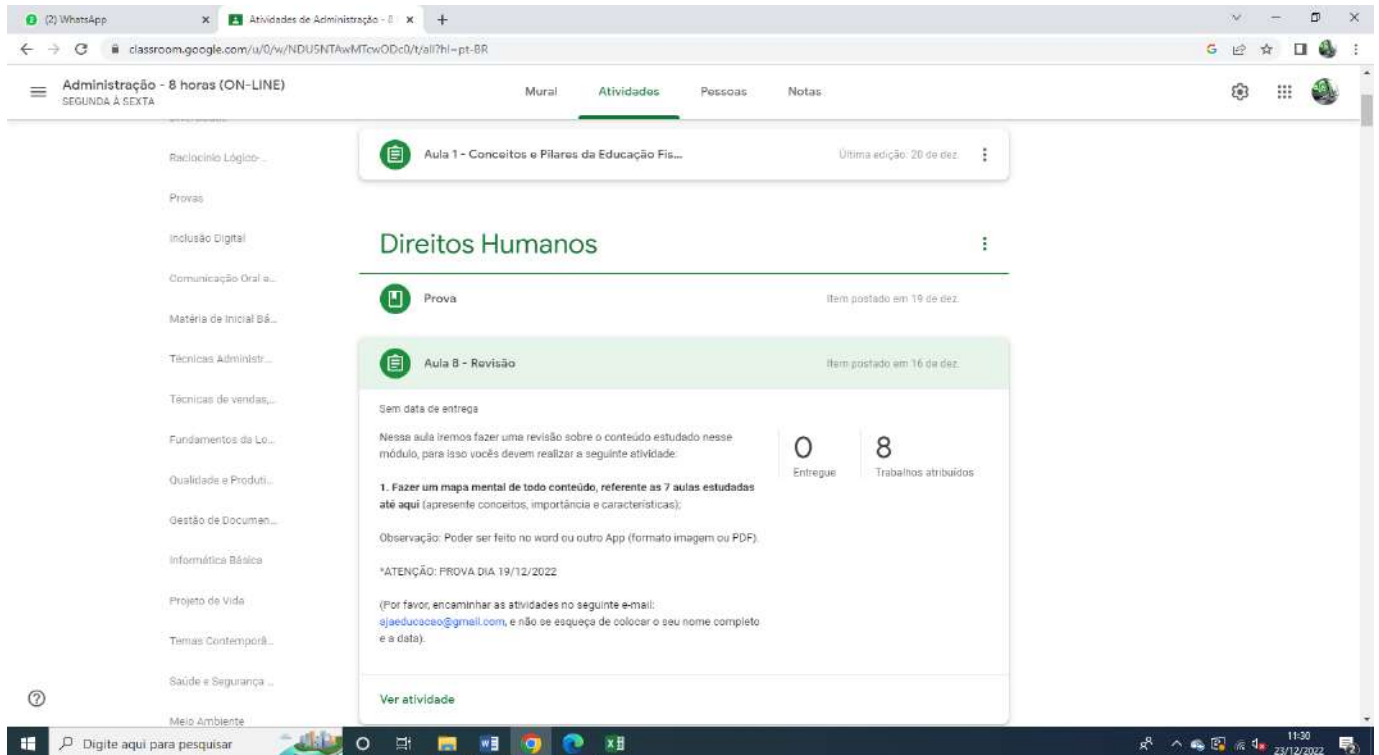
(2) WhatsApp
Atividades de Administração - 8
classroom.google.com/u/0/w/NDU5NTAwMTcwODc0/t/all?hl=pt-BR

Administração - 8 horas (ON-LINE)
SEGUNDA À SEXTA

Mural Atividades Pessoas Notas

Raciocínio Lógico-...
Provas
Inclusão Digital
Comunicação Oral e...
Matéria de Inicial Bá...
Técnicas Administr...
Técnicas de vendas,...
Fundamentos da Lo...
Qualidade e Produti...
Gestão de Documen...
Informática Básica
Projeto de Vida
Temas Contemporâ...
Saúde e Segurança ...
Meio Ambiente

Aula 1 - Conceitos e Pilares da Educação Fis...
Última edição: 20 de dez.

Direitos Humanos

Prova
Item postado em 19 de dez.

Aula 8 - Revisão
Item postado em 16 de dez.

Sem data de entrega

Nessa aula iremos fazer uma revisão sobre o conteúdo estudado nesse módulo, para isso vocês devem realizar a seguinte atividade:

**1. Fazer um mapa mental de todo conteúdo, referente as 7 aulas estudadas até aqui** (apresente conceitos, importância e características);

Observação: Poder ser feito no word ou outro App (formato imagem ou PDF).

*ATENÇÃO: PROVA DIA 19/12/2022

(Por favor, encaminhar as atividades no seguinte e-mail: ejaeducaceo@gmail.com, e não se esqueça de colocar o seu nome completo e a data).

0
Entregue
8
Trabalhos atribuídos

Ver atividade

Digite aqui para pesquisar
11:30
23/12/2022